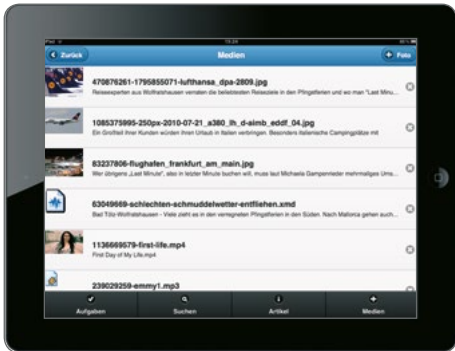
iPad

Zurück

Medien

Foto

470876261-1795855071-lufthansa_dpa-2809.jpg

Reiseexperten aus Wolfratshausen verraten die beliebtesten Reiseziele in den Pfingstferien und wo man "Last Minu...

1085375995-250px-2010-07-21_a380_lh_d-aimb_eddf_04.jpg

Ein Großteil ihrer Kunden würden ihren Urlaub in Italien verbringen. Besonders italienische Campingplätze mit

83237806-flughafen_frankfurt_am_main.jpg

Wer übrigens „Last Minute", also in letzter Minute buchen will, muss laut Michaela Gampenrieder mehrmaliges Umst...

63049669-schlechten-schmuddelwetter-entfliehen.xmd

Bad Tölz-Wolfratshausen - Viele zieht es in den verregneten Pfingstferien in den Süden. Nach Mallorca gehen such...

1136669579-first-life.mp4

First Day of My Life.mp4

239029259-emmy1.mp3

Aufgaben

Suchen

Artikel

Medien